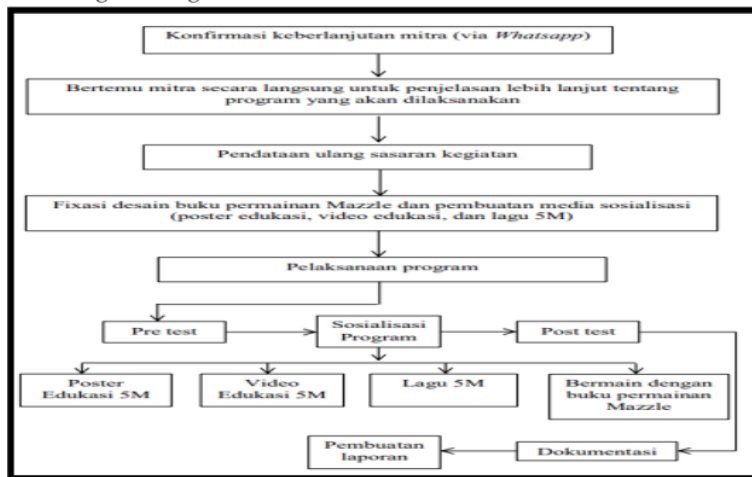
Konfirmasi keberlanjutan mitra (via *Whatsapp*)

Bertemu mitra secara langsung untuk penjelasan lebih lanjut tentang program yang akan dilaksanakan

Pendataan ulang sasaran kegiatan

Fixasi desain buku permainan Mazzle dan pembuatan media sosialisasi (poster edukasi, video edukasi, dan lagu 5M)

Pelaksanaan program

Pre test

Sosialisasi Program

Post test

Poster Edukasi 5M

Video Edukasi 5M

Lagu 5M

Bermain dengan buku permainan Mazzle

Pembuatan laporan

Dokumentasi